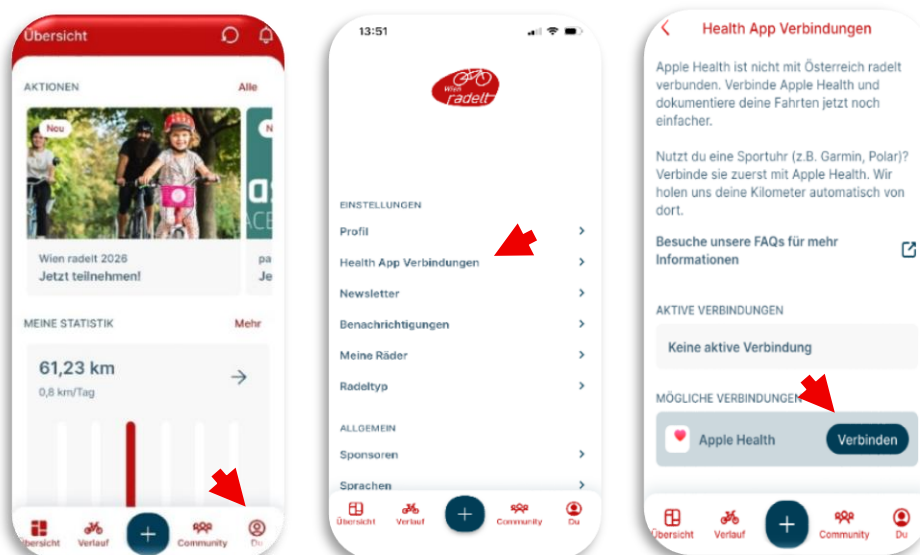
Übersicht

AKTIONEN Alle

Neu

N

Wien radelt 2026
Jetzt teilnehmen!

pa
Je

MEINE STATISTIK Mehr

61,23 km
0,8 km/Tag

Übersicht Verlauf + Community Du

13:51

Wien radelt

EINSTELLUNGEN

Profil

Health App Verbindungen

Newsletter

Benachrichtigungen

Meine Räder

Radeltyp

ALLGEMEIN

Sponsoren

Sprachen

Übersicht Verlauf + Community Du

Health App Verbindungen

Apple Health ist nicht mit Österreich radelt verbunden. Verbinde Apple Health und dokumentiere deine Fahrten jetzt noch einfacher.

Nutzt du eine Sportuhr (z.B. Garmin, Polar)? Verbinde sie zuerst mit Apple Health. Wir holen uns deine Kilometer automatisch von dort.

Besuche unsere FAQs für mehr Informationen

AKTIVE VERBINDUNGEN

Keine aktive Verbindung

MÖGLICHE VERBINDUNGEN

Apple Health Verbinden

Übersicht Verlauf + Community Du